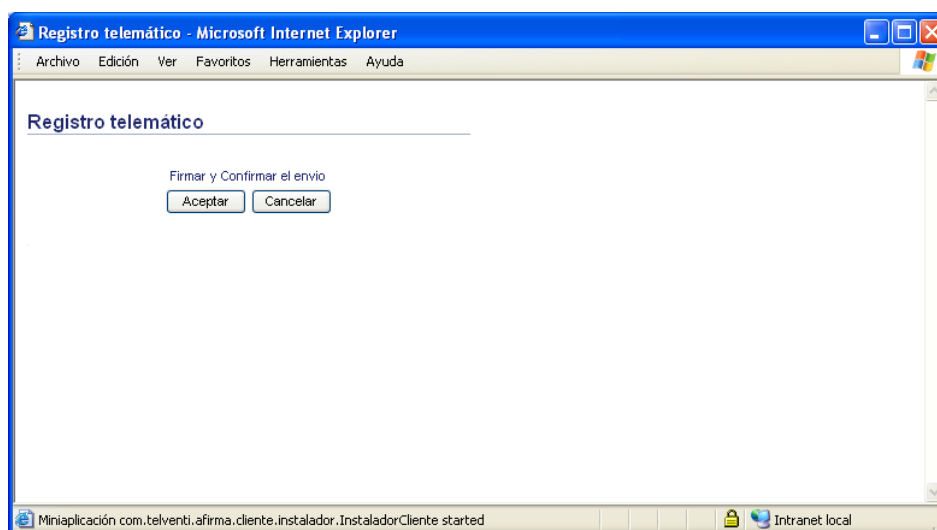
Registro telemático - Microsoft Internet Explorer

Archivo Edición Ver Favoritos Herramientas Ayuda

Registro telemático

Firmar y Confirmar el envio

Aceptar Cancelar

Miniaplicación com.telventi.afirma.cliente.instalador.InstaladorCliente started

Intranet local